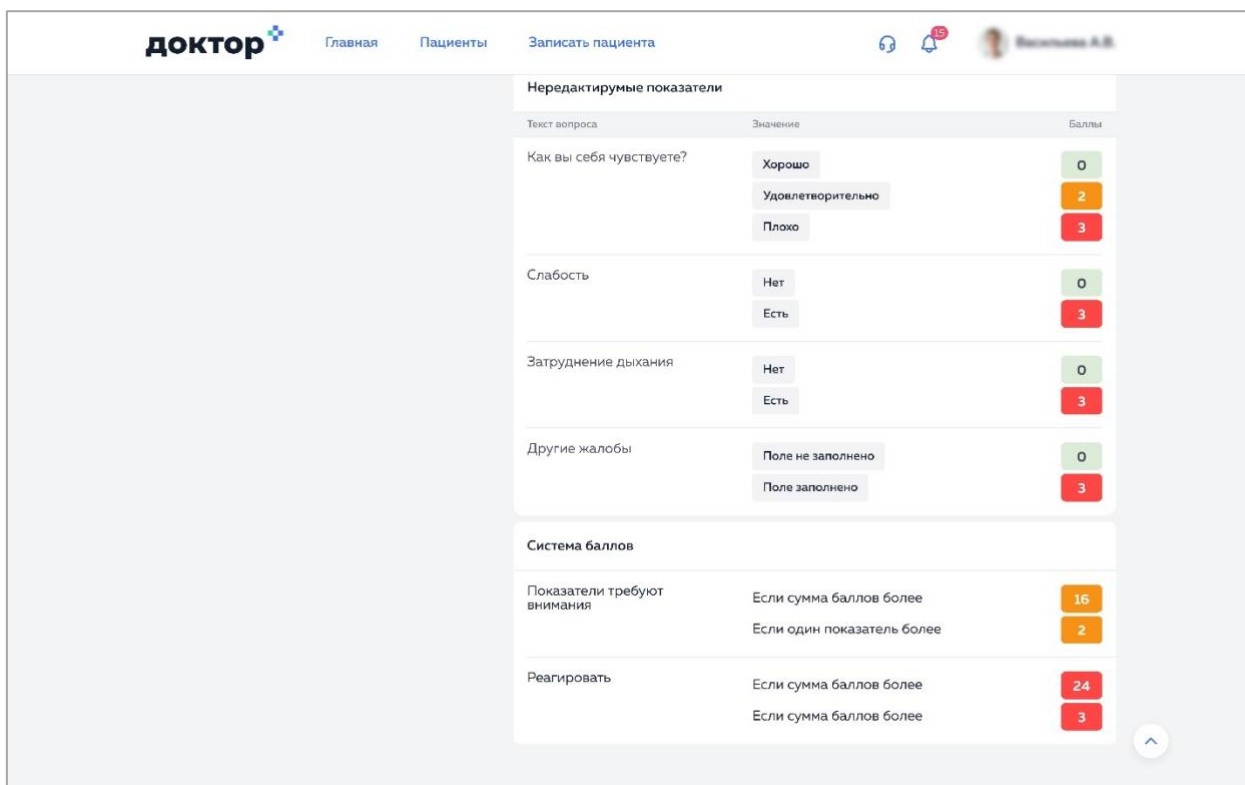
доктор

Главная Пациенты Записать пациента

15

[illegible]

Нередактирумые показатели

| Текст вопроса | Значение | Баллы |
|---|---|---|
| Как вы себя чувствуете? | Хорошо | 0 |
| | Удовлетворительно | 2 |
| | Плохо | 3 |
| Слабость | Нет | 0 |
| | Есть | 3 |
| Затруднение дыхания | Нет | 0 |
| | Есть | 3 |
| Другие жалобы | Поле не заполнено | 0 |
| | Поле заполнено | 3 |

Система баллов

| | | |
|---|---|---|
| Показатели требуют внимания | Если сумма баллов более | 16 |
| | Если один показатель более | 2 |
| Реагировать | Если сумма баллов более | 24 |
| | Если сумма баллов более | 3 |